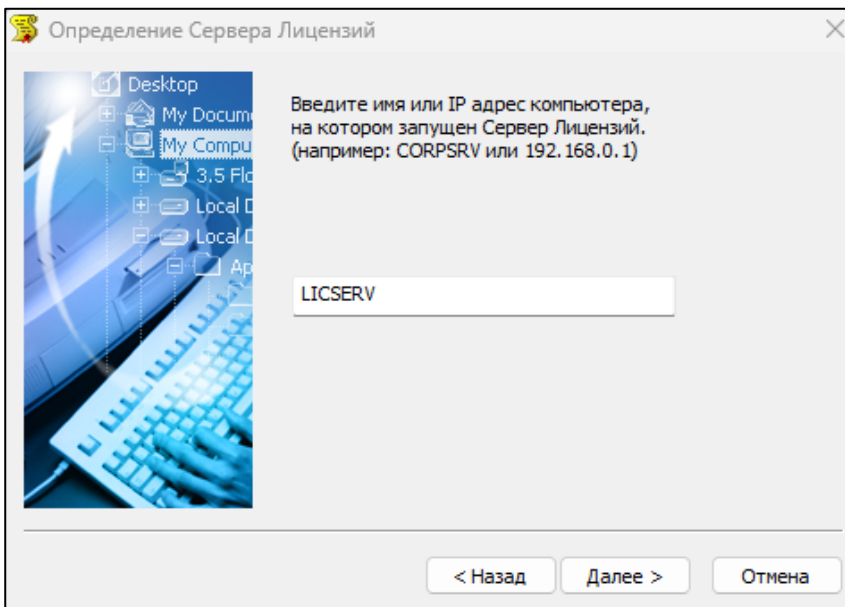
Определение Сервера Лицензий

Desktop
My Docum
My Compu
3.5 Flo
Local D
Local D
Ap

Введите имя или IP адрес компьютера, на котором запущен Сервер Лицензий. (например: CORPSRV или 192.168.0.1)

LICSERV

< Назад
Далее >
Отмена